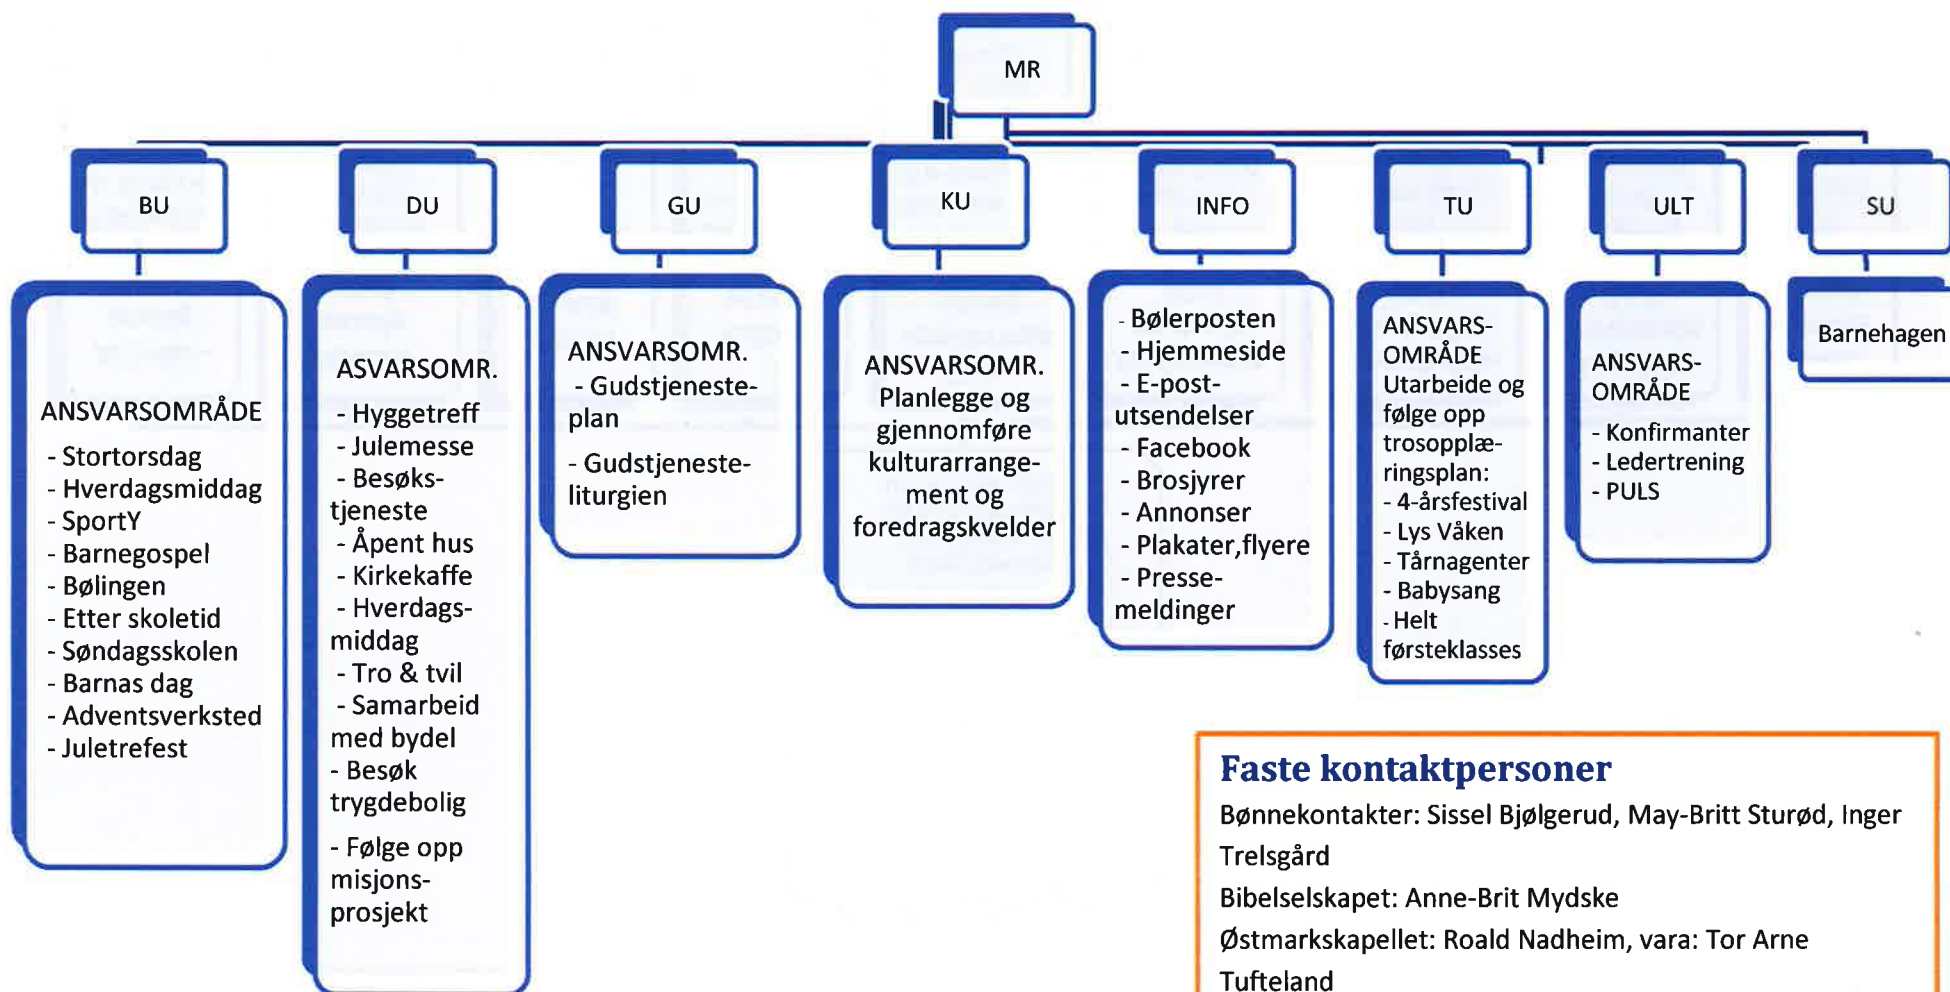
MR

BU

ANSVARSOMRÅDE
- Stortorsdag
- Hverdagsmiddag
- SportY
- Barnegospel
- Bølingen
- Etter skoletid
- Søndagsskolen
- Barnas dag
- Adventsverksted
- Juletrefest

DU

ASVARSOMR.
- Hyggetreff
- Julemesse
- Besøkstjeneste
- Åpent hus
- Kirkekaffe
- Hverdagsmiddag
- Tro & tvil
- Samarbeid med bydel
- Besøk trygdebolig
- Følge opp misjonsprosjekt

GU

ANSVARSOMR.
- Gudstjenesteplan
- Gudstjenesteliturgien

KU

ANSVARSOMR.
Planlegge og gjennomføre kulturarrangement og foredragskvelder

INFO

- Bølerposten
- Hjemmeside
- E-post-utsendelser
- Facebook
- Brosjyrer
- Annonser
- Plakater,flyere
- Pressemeldinger

TU

ANSVARS-OMRÅDE
Utarbeide og følge opp trosopplæringsplan:
- 4-årsfestival
- Lys Våken
- Tårnagenter
- Babysang
- Helt førsteklasses

ULT

ANSVARS-OMRÅDE
- Konfirmanter
- Ledertrening
- PULS

SU

Barnehagen

Faste kontaktpersoner
Bønnekontakter: Sissel Bjølgerud, May-Britt Sturød, Inger Trelsgård
Bibelselskapet: Anne-Brit Mydske
Østmarkskapellet: Roald Nadheim, vara: Tor Arne Tufteland